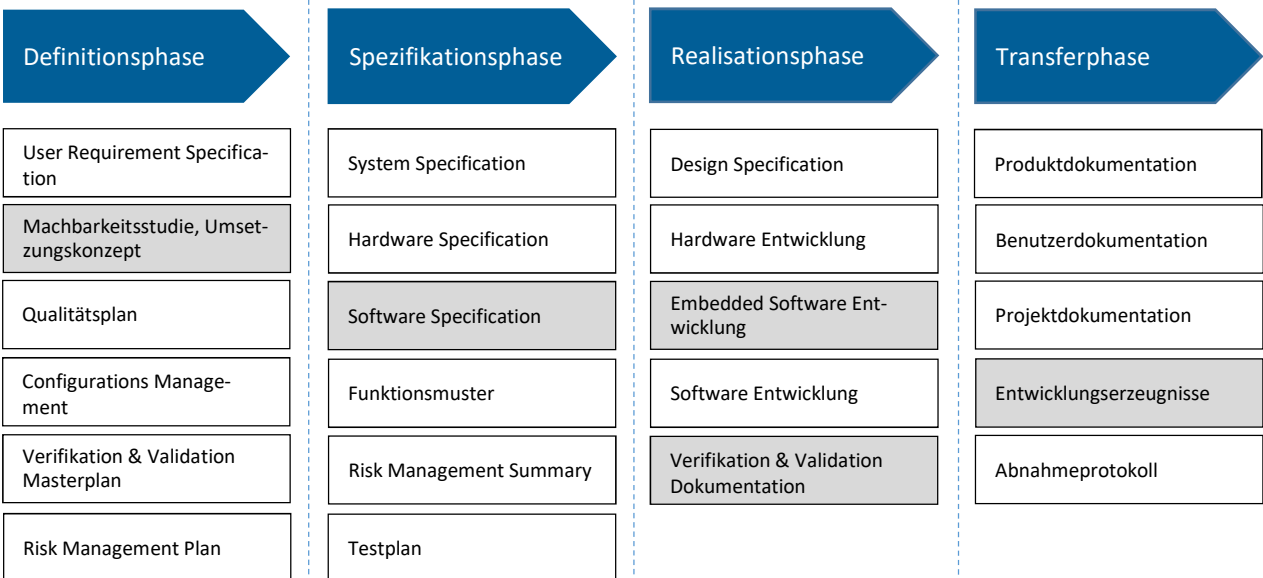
Definitionsphase

User Requirement Specification

Machbarkeitsstudie, Umsetzungskonzept

Qualitätsplan

Configurations Management

Verifikation & Validation Masterplan

Risk Management Plan

Spezifikationsphase

System Specification

Hardware Specification

Software Specification

Funktionsmuster

Risk Management Summary

Testplan

Realisationsphase

Design Specification

Hardware Entwicklung

Embedded Software Entwicklung

Software Entwicklung

Verifikation & Validation Dokumentation

Transferphase

Produktdokumentation

Benutzerdokumentation

Projektdokumentation

Entwicklungserzeugnisse

Abnahmeprotokoll